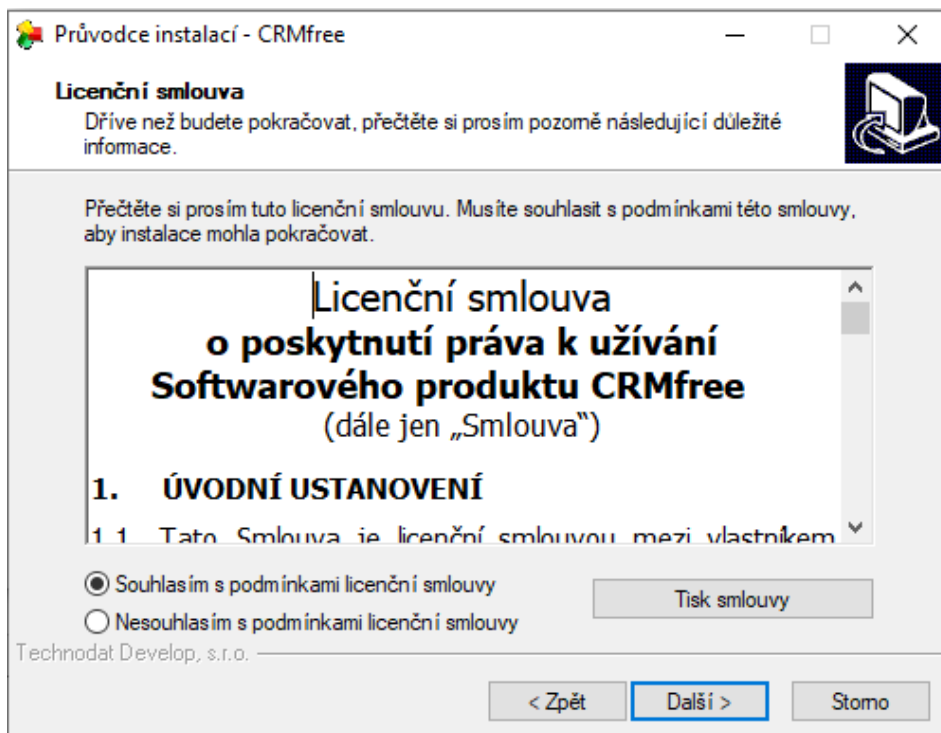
Průvodce instalací - CRMfree

Licenční smlouva
Dříve než budete pokračovat, přečtěte si prosím pozorně následující důležité informace.

Přečtěte si prosím tuto licenční smlouvu. Musíte souhlasit s podmínkami této smlouvy, aby instalace mohla pokračovat.

Licenční smlouva
o poskytnutí práva k užívání
Softwarového produktu CRMfree
(dále jen „Smlouva")

1. ÚVODNÍ USTANOVENÍ

1.1 Tato Smlouva je licenční smlouvou mezi vlastníkem

Souhlasím s podmínkami licenční smlouvy
Nesouhlasím s podmínkami licenční smlouvy

Tisk smlouvy

Technodat Develop, s.r.o.

< Zpět
Další >
Storno